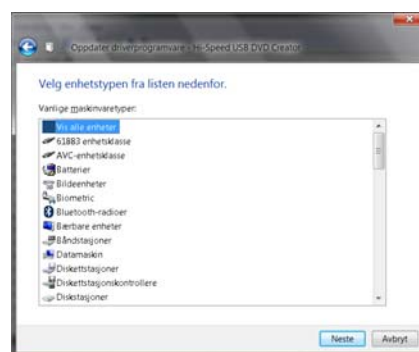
Oppdater driverprogramvare - Hi-Speed USB DVD Creator

Velg enhetstypen fra listen nedenfor.

Vanlige maskinvaretyper:

Vis alle enheter
61883 enhetsklasse
AVC-enhetsklasse
Batterier
Bildeenheter
Biometric
Bluetooth-radioer
Bærbare enheter
Båndstasjoner
Datamaskin
Diskettstasjoner
Diskettstasjonskontrollere
Diskstasjoner

Neste
Avbryt